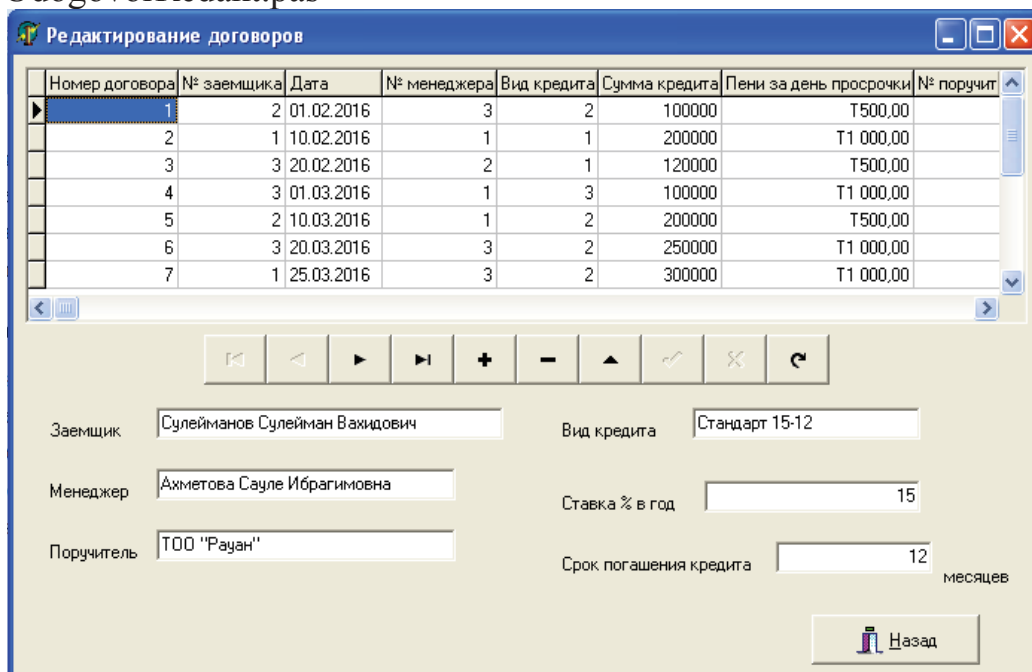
Редактирование договоров

| Номер договора | № заемщика | Дата | № менеджера | Вид кредита | Сумма кредита | Пени за день просрочки | № поручит |
|---|---|---|---|---|---|---|---|
| 1 | 2 | 01.02.2016 | 3 | 2 | 100000 | T500,00 | |
| 2 | 1 | 10.02.2016 | 1 | 1 | 200000 | T1 000,00 | |
| 3 | 3 | 20.02.2016 | 2 | 1 | 120000 | T500,00 | |
| 4 | 3 | 01.03.2016 | 1 | 3 | 100000 | T1 000,00 | |
| 5 | 2 | 10.03.2016 | 1 | 2 | 200000 | T500,00 | |
| 6 | 3 | 20.03.2016 | 3 | 2 | 250000 | T1 000,00 | |
| 7 | 1 | 25.03.2016 | 3 | 2 | 300000 | T1 000,00 | |

Заемщик Сулейманов Сулейман Вахидович

Вид кредита Стандарт 15-12

Менеджер Ахметова Сауле Ибрагимовна

Ставка % в год 15

Поручитель ТОО "Рауан"

Срок погашения кредита 12 месяцев

Назад